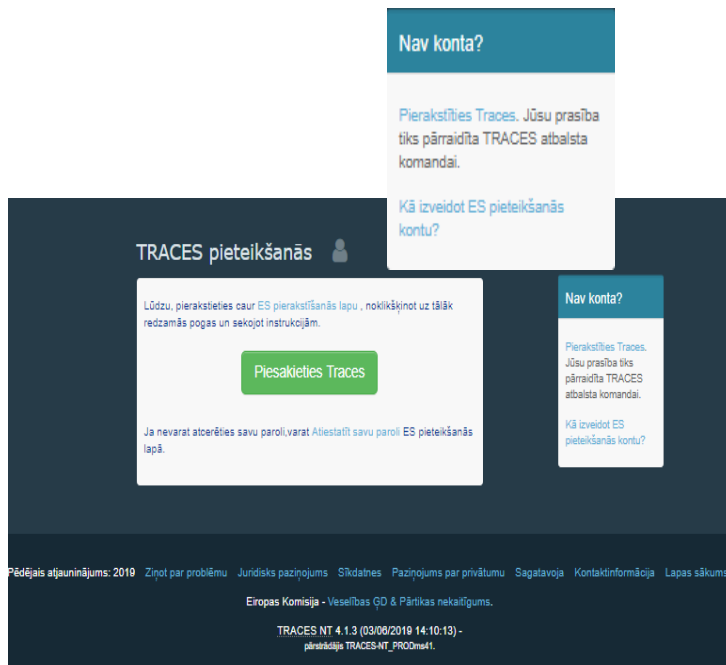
Nav konta?

Pierakstīties Traces. Jūsu prasība tiks pārraidīta TRACES atbalsta komandai.

Kā izveidot ES pieteikšanās kontu?

TRACES pieteikšanās

Lūdzu, pierakstieties caur ES pierakstīšanās lapu , noklikšķinot uz tālāk redzamās pogas un sekojot instrukcijām.

Piesakieties Traces

Ja nevarat atcerēties savu paroli,varat Atiestatīt savu paroli ES pieteikšanās lapā.

Nav konta?

Pierakstīties Traces. Jūsu prasība tiks pārraidīta TRACES atbalsta komandai.

Kā izveidot ES pieteikšanās kontu?

Pēdējais atjauninājums: 2019 Ziņot par problēmu Juridisks paziņojums Sīkdatnes Paziņojums par privātumu Sagatavoja Kontaktinformācija Lapas sākums

Eiropas Komisija - Veselības GD & Pārtikas nekaitīgums.

TRACES NT 4.1.3 (03/06/2019 14:10:13) -
pārstrādājis TRACES-NT_PRODms41.